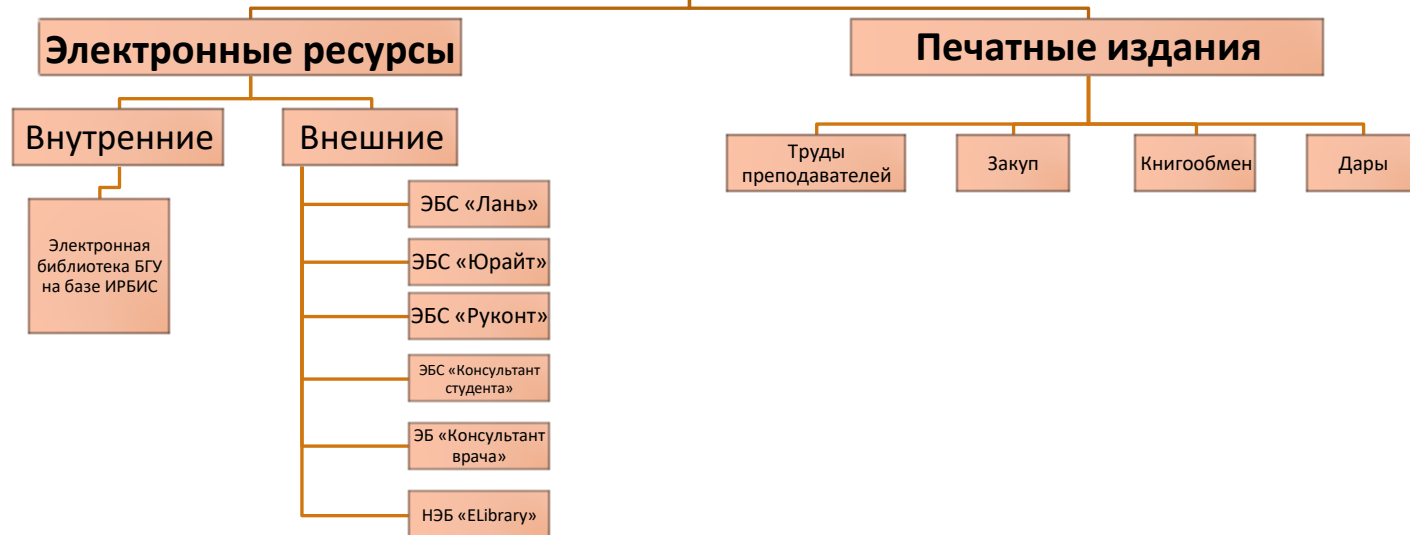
Электронные ресурсы

Внутренние

Электронная библиотека БГУ на базе ИРБИС

Внешние

ЭБС «Лань»

ЭБС «Юрайт»

ЭБС «Руконт»

ЭБС «Консультант студента»

ЭБ «Консультант врача»

НЭБ «ELibrary»

Печатные издания

Труды преподавателей

Закуп

Книгообмен

Дары